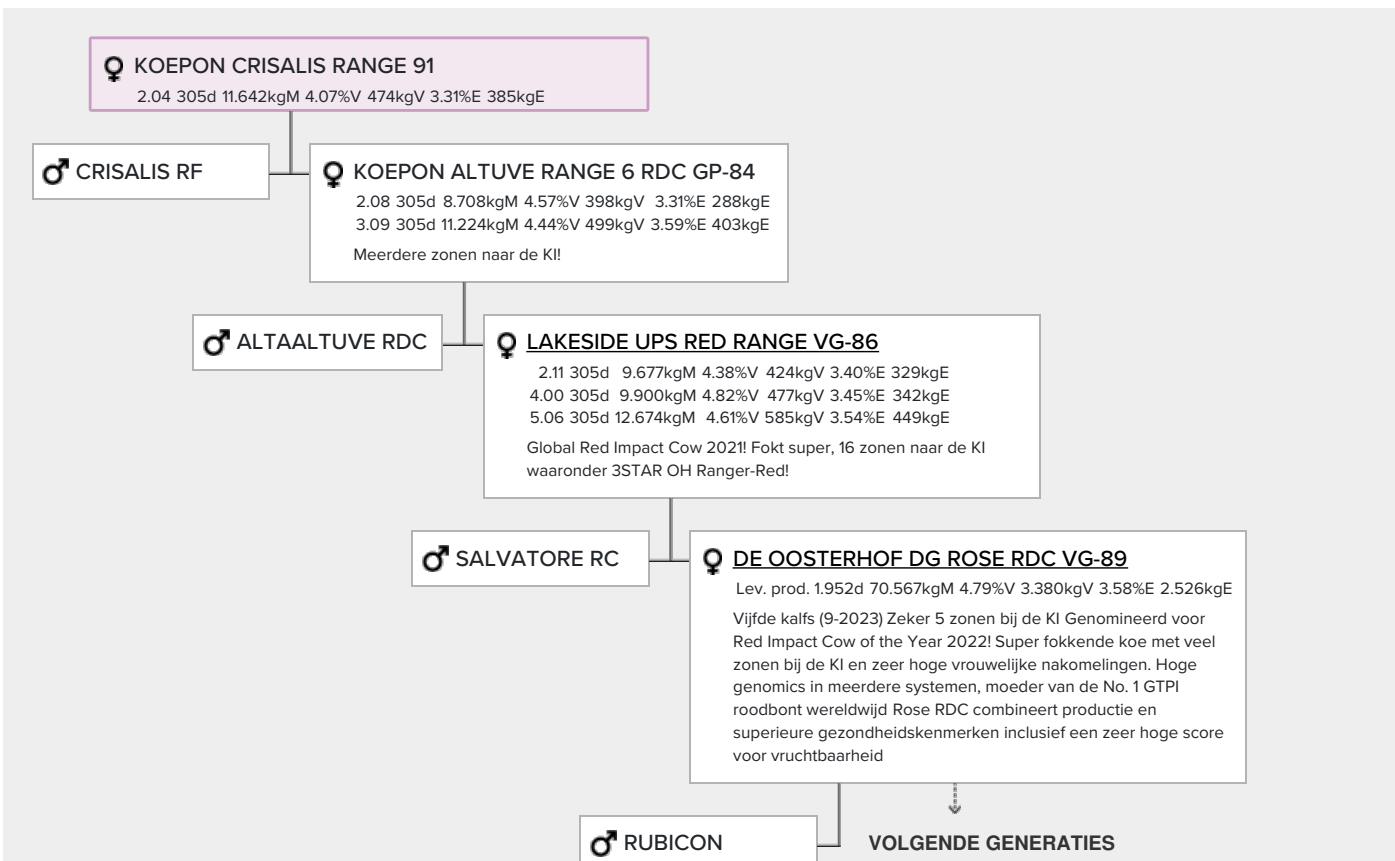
♀ KOEPON CRISALIS RANGE 91
2.04 305d 11.642kgM 4.07%V 474kgV 3.31%E 385kgE

♂ CRISALIS RF

♀ KOEPON ALTUVE RANGE 6 RDC GP-84
2.08 305d 8.708kgM 4.57%V 398kgV 3.31%E 288kgE
3.09 305d 11.224kgM 4.44%V 499kgV 3.59%E 403kgE
Meerdere zonen naar de KI!

♂ ALTAALTUVE RDC

♀ LAKESIDE UPS RED RANGE VG-86
2.11 305d 9.677kgM 4.38%V 424kgV 3.40%E 329kgE
4.00 305d 9.900kgM 4.82%V 477kgV 3.45%E 342kgE
5.06 305d 12.674kgM 4.61%V 585kgV 3.54%E 449kgE
Global Red Impact Cow 2021! Fokt super, 16 zonen naar de KI waaronder 3STAR OH Ranger-Red!

♂ SALVATORE RC

♀ DE OOSTERHOF DG ROSE RDC VG-89
Lev. prod. 1.952d 70.567kgM 4.79%V 3.380kgV 3.58%E 2.526kgE
Vijfde kalfs (9-2023) Zeker 5 zonen bij de KI Genomineerd voor Red Impact Cow of the Year 2022! Super fokkende koe met veel zonen bij de KI en zeer hoge vrouwelijke nakomelingen. Hoge genomics in meerdere systemen, moeder van de No. 1 GTPI roodbont wereldwijd Rose RDC combineert productie en superieure gezondheidskenmerken inclusief een zeer hoge score voor vruchtbaarheid

♂ RUBICON

VOLGENDE GENERATIES